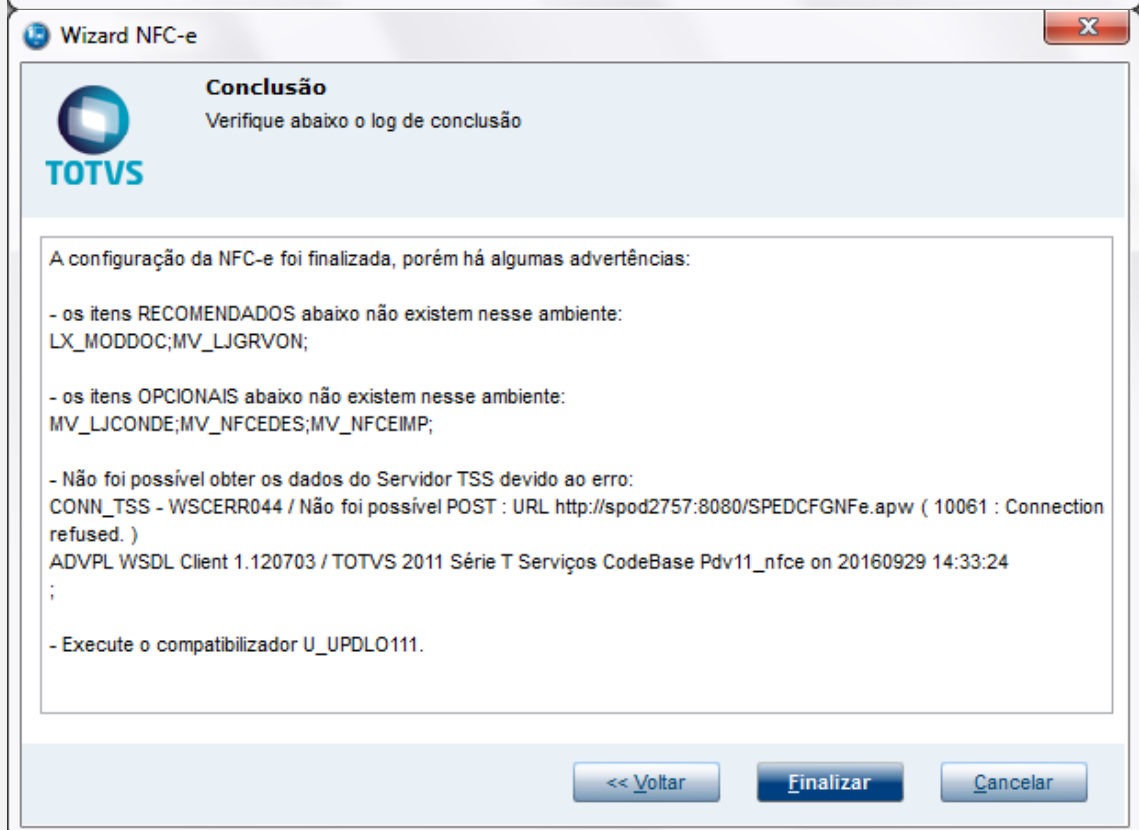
Wizard NFC-e

Conclusão
Verifique abaixo o log de conclusão

TOTVS

A configuração da NFC-e foi finalizada, porém há algumas advertências:

- os itens RECOMENDADOS abaixo não existem nesse ambiente:
LX_MODDOC;MV_LJGRVON;

- os itens OPCIONAIS abaixo não existem nesse ambiente:
MV_LJCONDE;MV_NFCEDES;MV_NFCEIMP;

- Não foi possível obter os dados do Servidor TSS devido ao erro:
CONN_TSS - WSCERR044 / Não foi possível POST : URL http://spod2757:8080/SPEDCFGNFe.apw ( 10061 : Connection refused. )
ADVPL WSDL Client 1.120703 / TOTVS 2011 Série T Serviços CodeBase Pdv11_nfce on 20160929 14:33:24
;

- Execute o compatibilizador U_UPDLO111.

<< Voltar
Finalizar
Cancelar